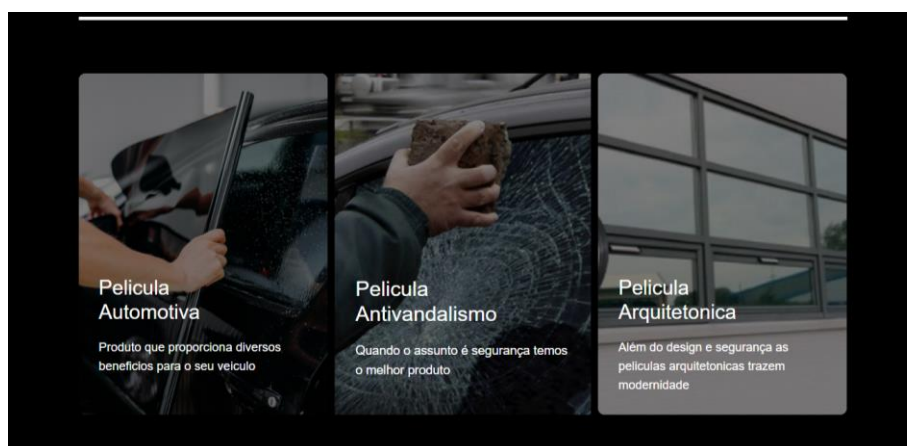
Pelicula Automotiva

Produto que proporciona diversos beneficios para o seu veiculo

Pelicula Antivandalismo

Quando o assunto é segurança temos o melhor produto

Pelicula Arquitetonica

Além do design e segurança as peliculas arquitetonicas trazem modernidade